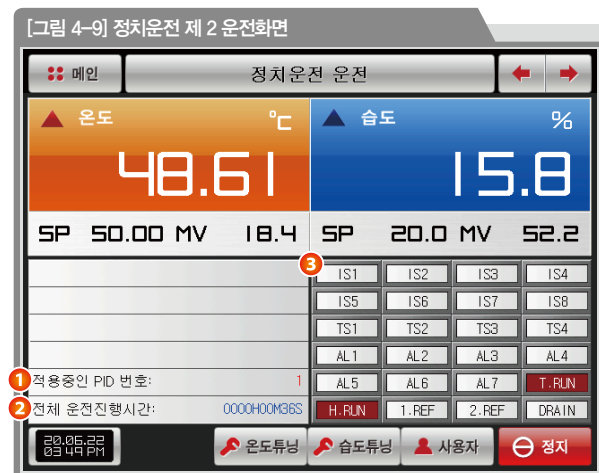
[그림 4-9] 정치운전 제 2 운전화면

메인

정치운전 운전

온도 ℃

48.61

SP 50.00 MV 18.4

습도 %

15.8

SP 20.0 MV 52.2

3

| IS1 | IS2 | IS3 | IS4 |
|---|---|---|---|
| IS5 | IS6 | IS7 | IS8 |
| TS1 | TS2 | TS3 | TS4 |
| AL1 | AL2 | AL3 | AL4 |
| AL5 | AL6 | AL7 | T.RUN |
| H.RUN | 1.REF | 2.REF | DRAIN |

1 적용중인 PID 번호: 1

2 전체 운전진행시간: 0000H00M36S

20.06.22
03:49 PM

온도튜닝

습도튜닝

사용자

정지